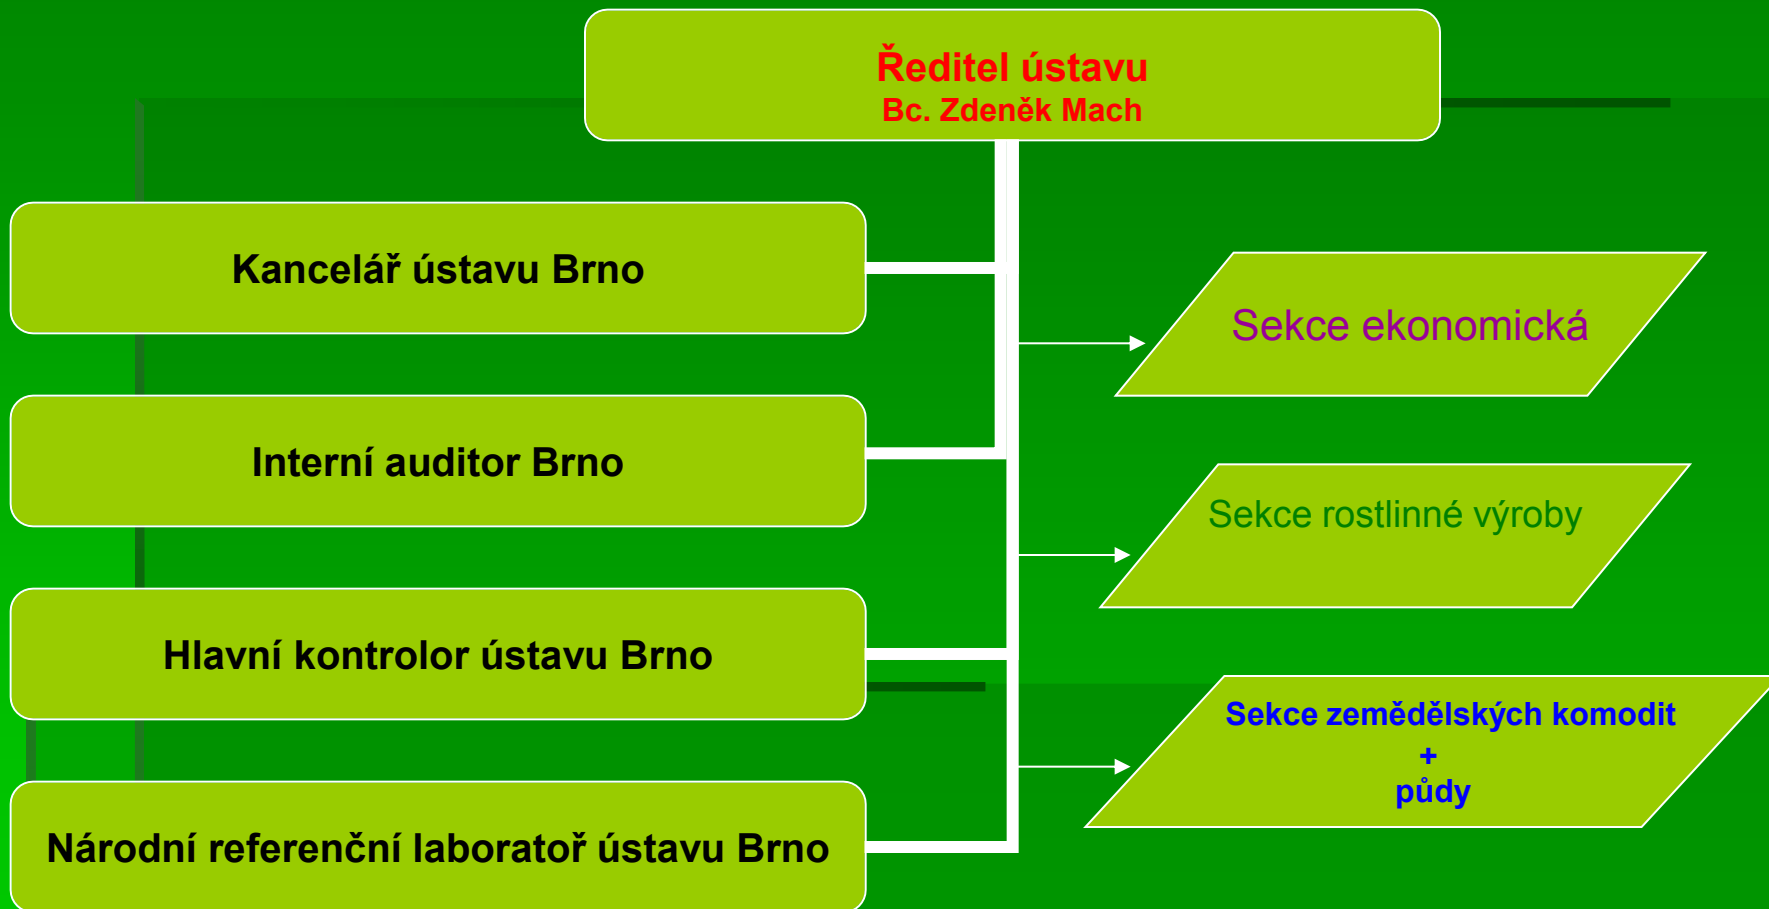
Ředitel ústavu
Bc. Zdeněk Mach

Kancelář ústavu Brno

Interní auditor Brno

Hlavní kontrolor ústavu Brno

Národní referenční laboratoř ústavu Brno

Sekce ekonomická

Sekce rostlinné výroby

Sekce zemědělských komodit
+
půdy